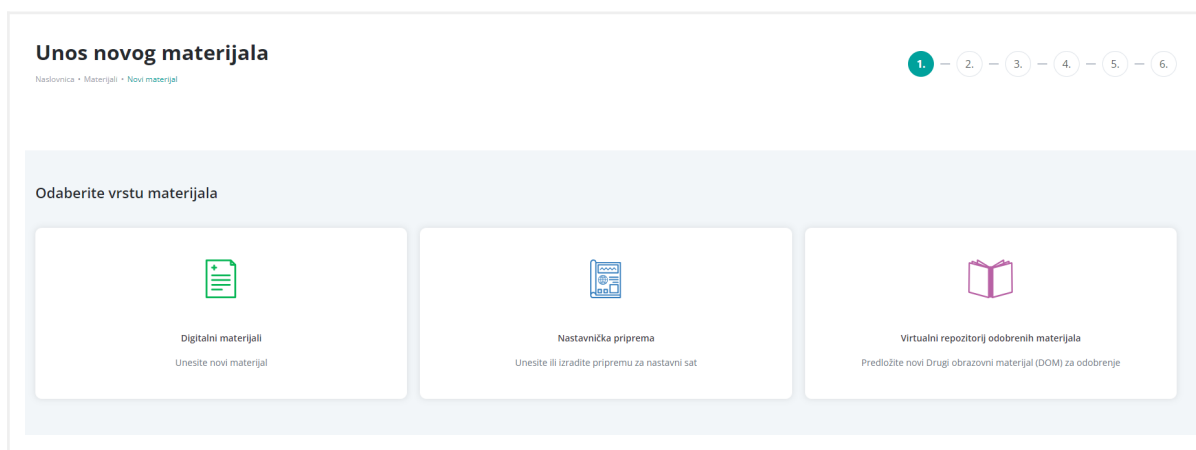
Unos novog materijala

Naslovnica • Materijali • Novi materijal

1. — 2. — 3. — 4. — 5. — 6.

Odaberite vrstu materijala

Digitalni materijali

Unesite novi materijal

Nastavnička priprema

Unesite ili izradite pripremu za nastavni sat

Virtualni repozitorij odobrenih materijala

Predložite novi Drugi obrazovni materijal (DOM) za odobrenje